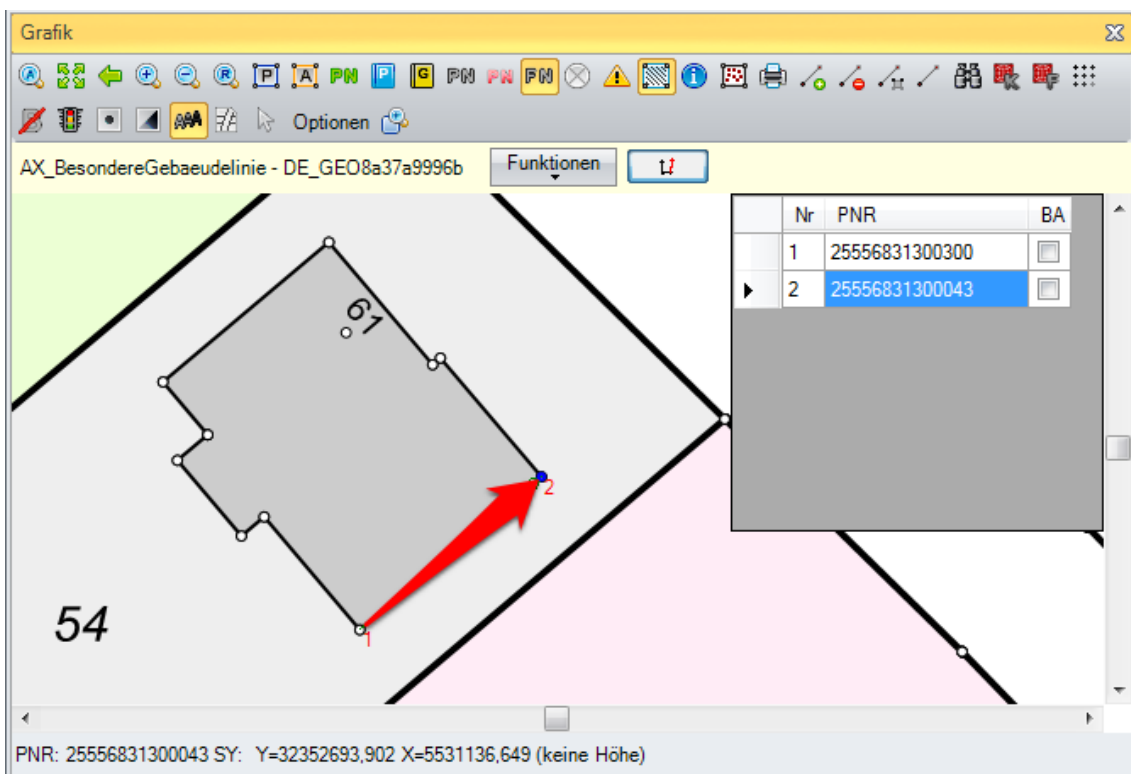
Grafik

PN P G PN PN PN

Optionen

AX_BesondereGebaeudelinie - DE_GEO8a37a9996b
Funktionen

| | Nr | PNR | BA |
|---|---|---|---|
| | 1 | 25556831300300 | |
| ▶ | 2 | 25556831300043 | |

61

54

1

2

PNR: 25556831300043 SY: Y=32352693,902 X=5531136,649 (keine Höhe)